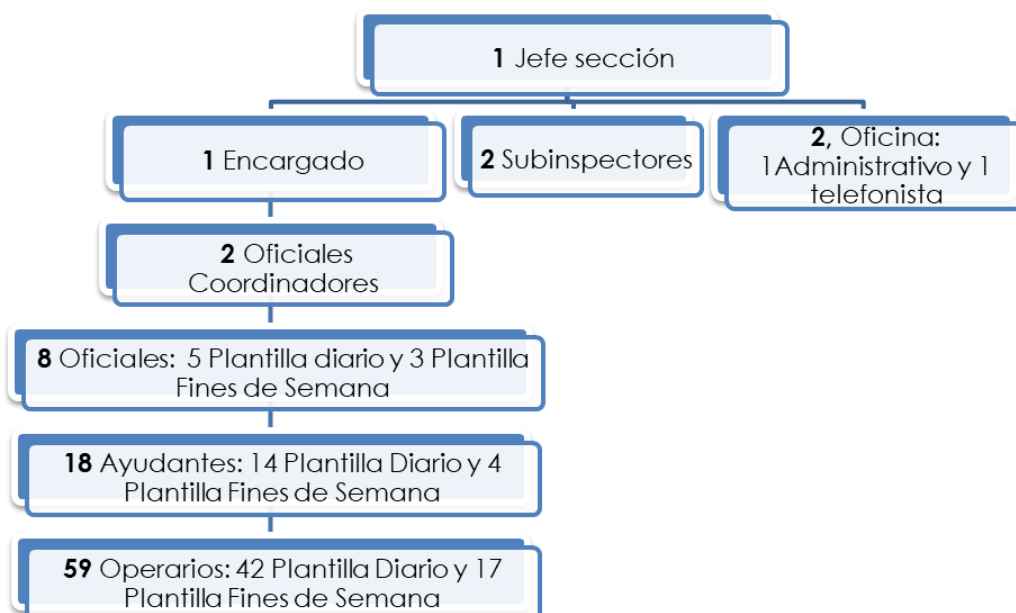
1 Jefe sección

1 Encargado

2 Subinspectores

2, Oficina: 1Administrativo y 1 telefonista

2 Oficiales Coordinadores

8 Oficiales: 5 Plantilla diario y 3 Plantilla Fines de Semana

18 Ayudantes: 14 Plantilla Diario y 4 Plantilla Fines de Semana

59 Operarios: 42 Plantilla Diario y 17 Plantilla Fines de Semana